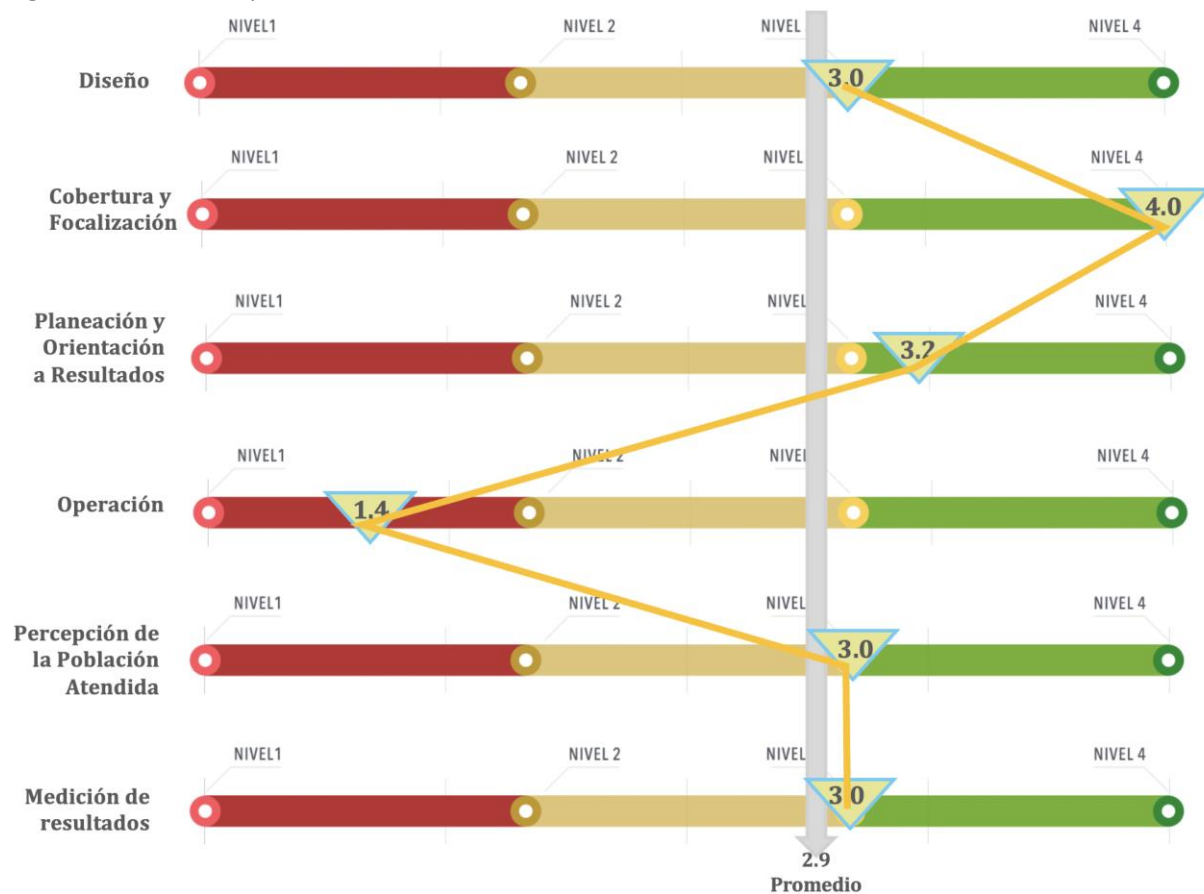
NIVEL1 NIVEL 2 NIVEL NIVEL 4

Diseño 3.0

NIVEL1 NIVEL 2 NIVEL NIVEL 4

Cobertura y Focalización 4.0

NIVEL1 NIVEL 2 NIVEL NIVEL 4

Planeación y Orientación a Resultados 3.2

NIVEL1 NIVEL 2 NIVEL NIVEL 4

Operación 1.4

NIVEL1 NIVEL 2 NIVEL NIVEL 4

Percepción de la Población Atendida 3.0

NIVEL1 NIVEL 2 NIVEL NIVEL 4

Medición de resultados 3.0

2.9
Promedio